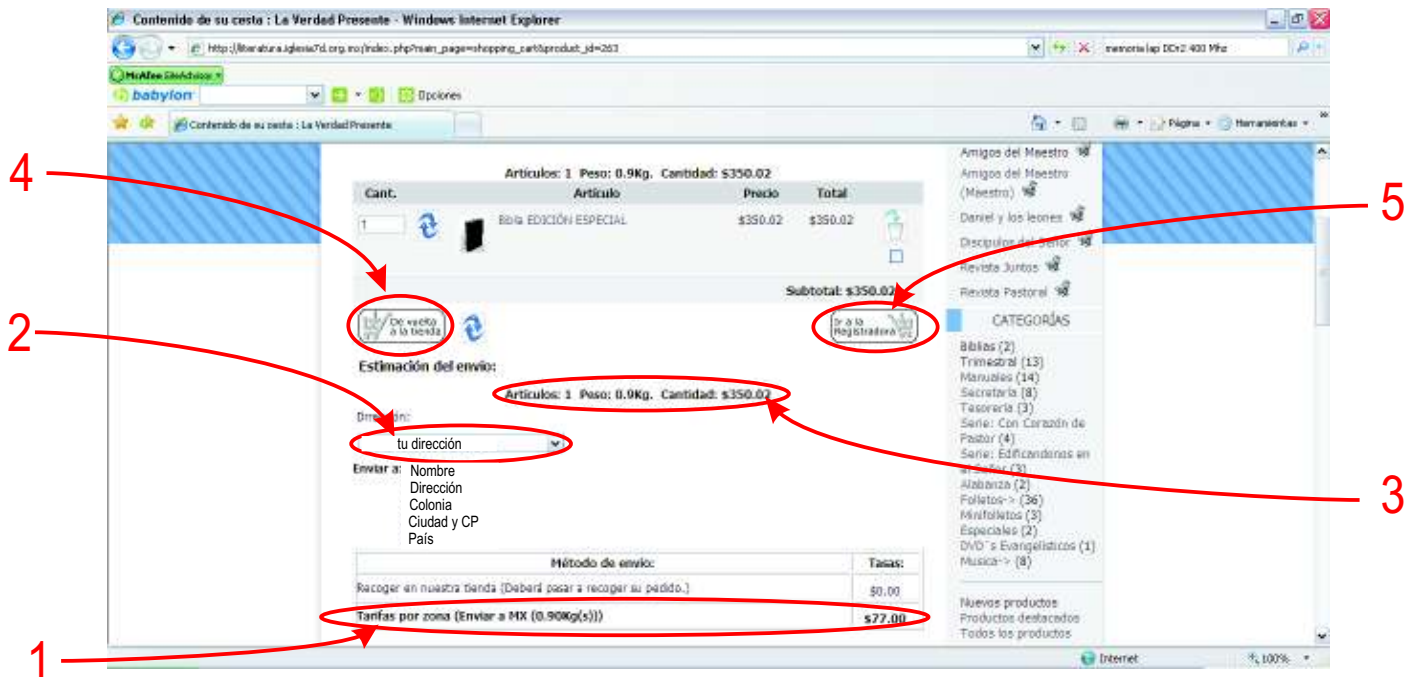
Contenido de su cesta : La Verdad Presente - Windows Internet Explorer

http://literatura.iglesia7d.org.mx/index.php?main_page=shopping_cart&product_id=263

memoria lap DDr2 400 Mhz

McAfee SiteAdvisor

babylon

Opciones

Contenido de su cesta : La Verdad Presente

Página · Herramientas ·

Artículos: 1 Peso: 0.9Kg. Cantidad: $350.02

| Cant. | Artículo | Precio | Total |
|---|---|---|---|
| 1 | Biblia EDICIÓN ESPECIAL | $350.02 | $350.02 |

Subtotal: $350.02

De vuelta a la tienda

Ir a la Registradora

Estimación del envío:

Artículos: 1 Peso: 0.9Kg. Cantidad: $350.02

Dirección:

tu dirección

Enviar a: Nombre
Dirección
Colonia
Ciudad y CP
País

| Método de envío: | Tasas: |
|---|---|
| Recoger en nuestra tienda (Deberá pasar a recoger su pedido.) | $0.00 |
| Tarifas por zona (Enviar a MX (0.90Kg(s))) | $77.00 |

Amigos del Maestro
Amigos del Maestro (Maestro)
Daniel y los leones
Discipulos del Señor
Revista Juntos
Revista Pastoral

CATEGORÍAS

Biblias (2)
Trimestral (13)
Manuales (14)
Secretaria (8)
Tesoreria (3)
Serie: Con Corazón de Pastor (4)
Serie: Edificandonos en el Señor (3)
Alabanza (2)
Folletos-> (36)
Minifolletos (3)
Especiales (2)
DVD´s Evangelisticos (1)
Musica-> (8)

Nuevos productos
Productos destacados
Todos los productos

Internet
100%

1
2
3
4
5